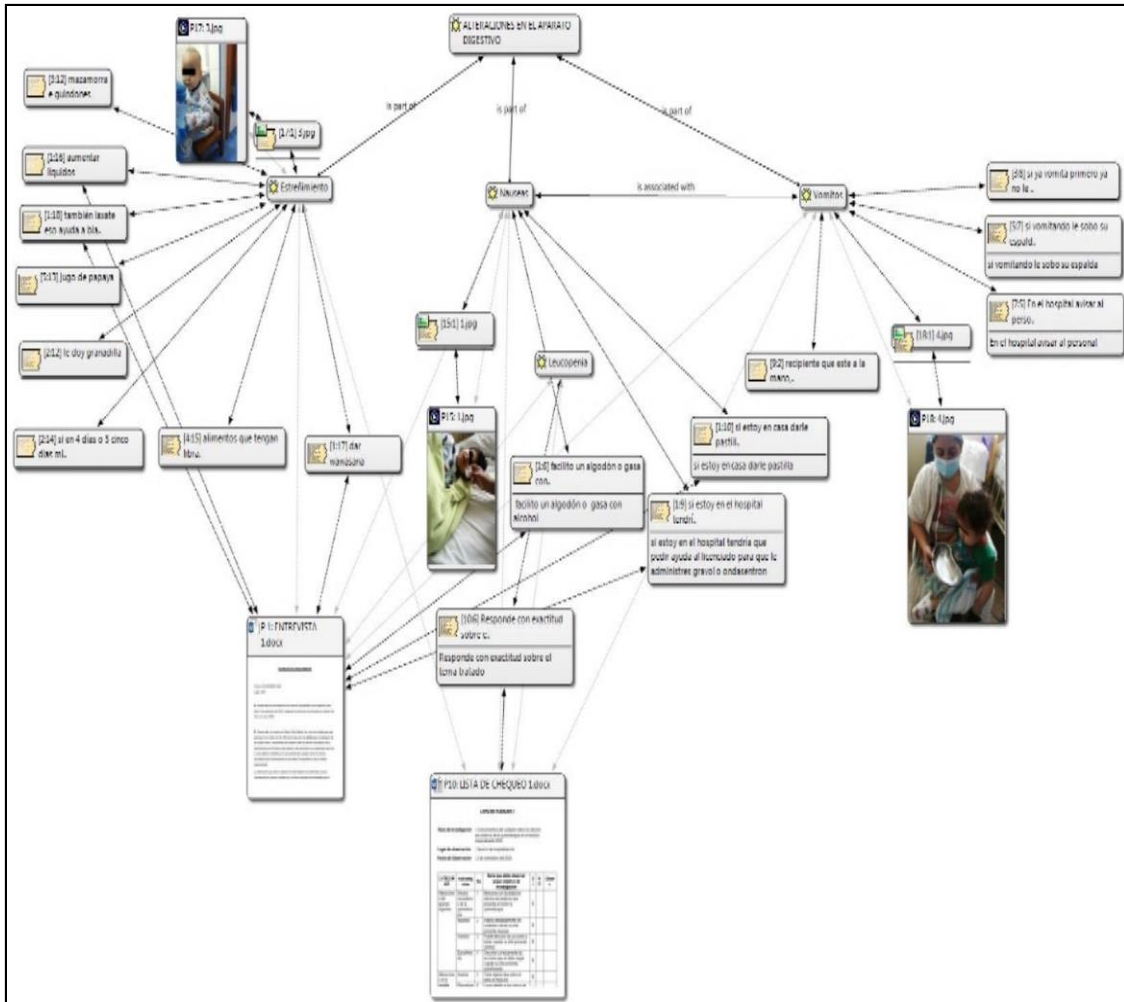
ALTERACIONES EN EL APARATO DIGESTIVO

P17: 3.jpg

[3:12] mazamorra e guindones

[1/1] 3.jpg

[1:16] aumentar liquidos

Estreñimiento

[1:18] también laxate eso ayuda a bis..

[7:13] jugo de papaya

[2:12] le doy granadilla

[2:14] si en 4 dias o 5 cinco dias mi..

[4:15] alimentos que tengan fibra.

[1:17] dar manzana

is part of

is part of

is part of

Nauseas

is associated with

Vomitos

[8:8] si ya vomita primero ya no le ..

[5:7] si vomitando le sobo su espald..

si vomitando le sobo su espalda

[7:5] En el hospital avisar al perso..

En el hospital avisar al personal

[15:1] 1.jpg

Leucopenia

[18:1] 4.jpg

P17: 1.jpg

[9:2] recipiente que este a la mano..

[1:10] si estoy en casa darle pastill..

si estoy en casa darle pastilla

P18: 4.jpg

[1:6] facilito un algodón o gasa con..

facilito un algodón o gasa con alcohol

[1:9] si estoy en el hospital tendri..

si estoy en el hospital tendria que pedir ayuda al licenciado para que le administre gravol o ondasentron

P 1: ENTREVISTA 1.docx

[10:6] Responde con exactitud sobre e..

Responde con exactitud sobre el tema tratado

P10: LISTA DE CHEQUEO 1.docx